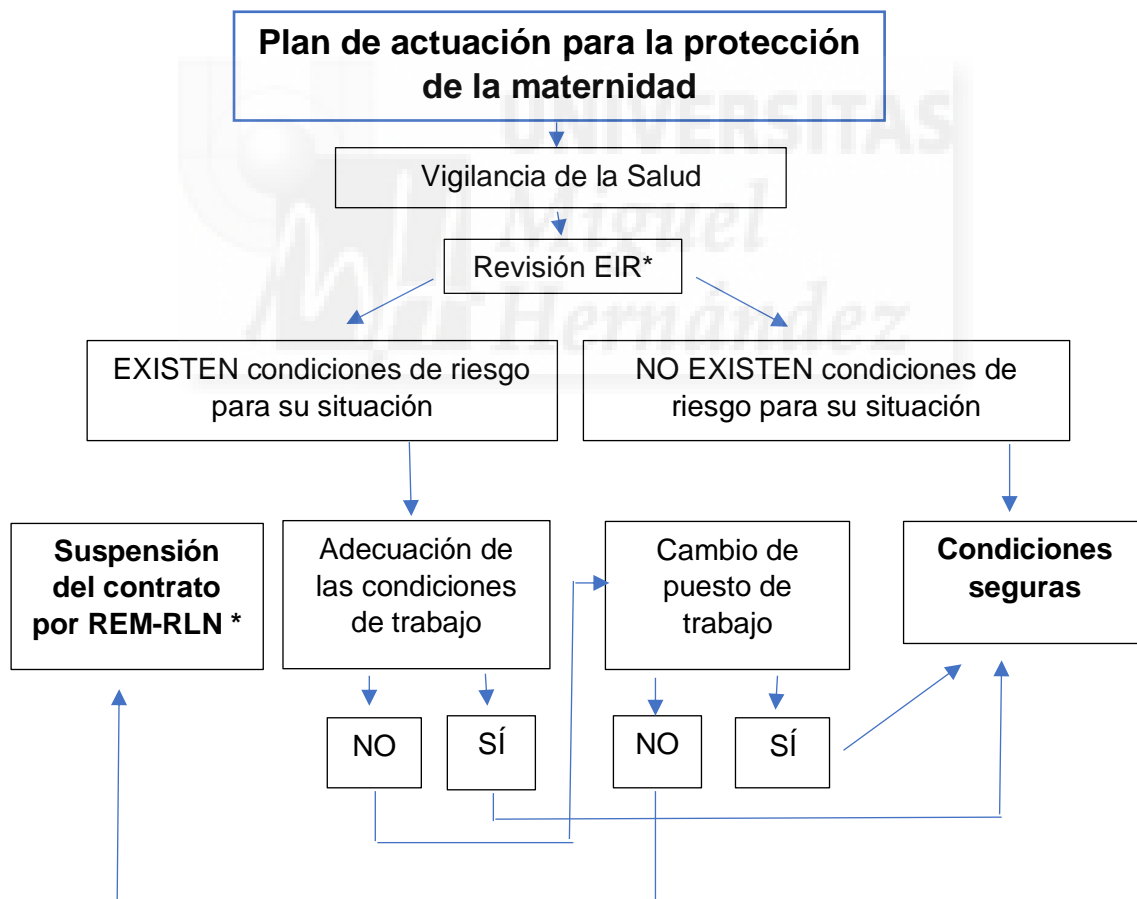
Plan de actuación para la protección de la maternidad

Vigilancia de la Salud

Revisión EIR*

EXISTEN condiciones de riesgo para su situación

NO EXISTEN condiciones de riesgo para su situación

Suspensión del contrato por REM-RLN *

Adecuación de las condiciones de trabajo

Cambio de puesto de trabajo

Condiciones seguras

NO

SÍ

NO

SÍ

UNIVERSITAS Miguel Hernández